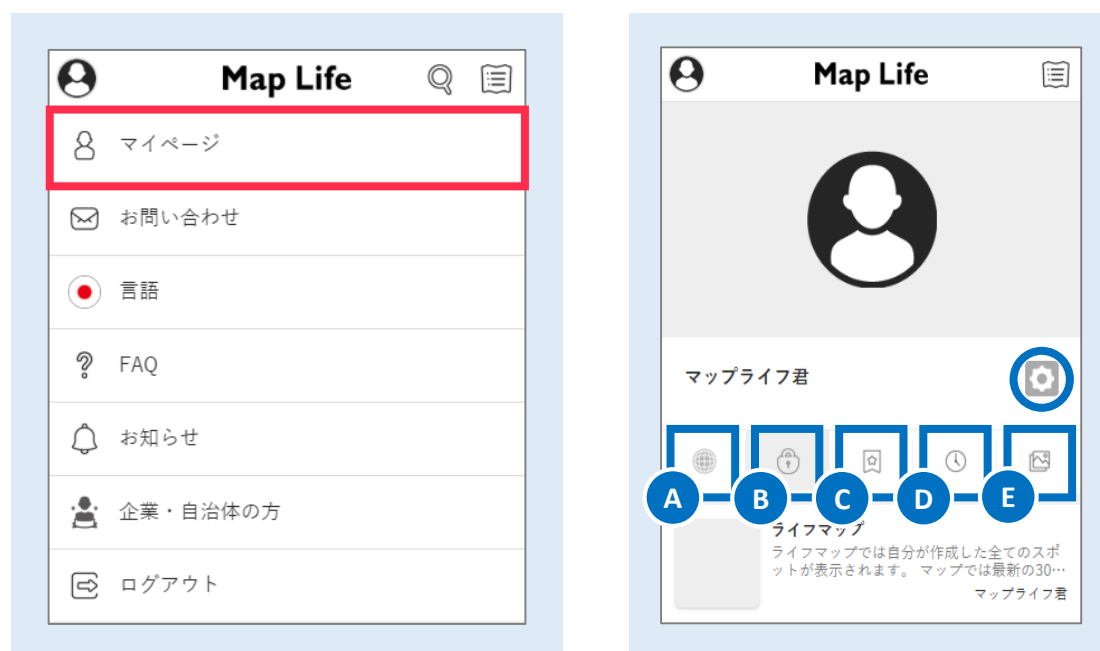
Map Life

マイページ

お問い合わせ

言語

FAQ

お知らせ

企業・自治体の方

ログアウト

Map Life

マップライフ君

A B C D E

ライフマップ

ライフマップでは自分が作成した全てのスポットが表示されます。 マップでは最新の30…

マップライフ君